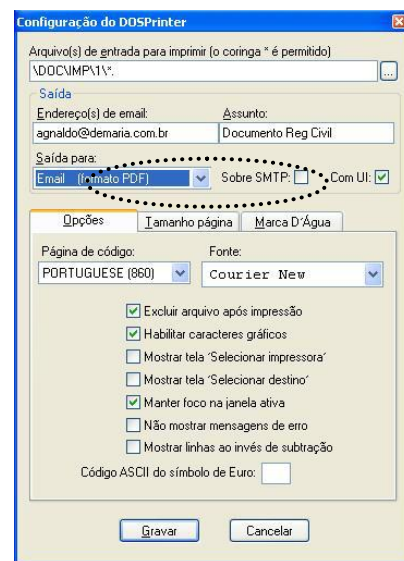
Configuração do DOSPrinter

Arquivo(s) de entrada para imprimir (o coringa * é permitido)
\DOC\IMP\1\*.
...

Saída
Endereço(s) de email:
agnaldo@demaria.com.br
Assunto:
Documento Reg Civil
Saída para:
Email (formato PDF)
Sobre SMTP:
Com UI:

Opções
Tamanho página
Marca D'Água

Página de código:
PORTUGUESE (860)
Fonte:
Courier New

Excluir arquivo após impressão
Habilitar caracteres gráficos
Mostrar tela 'Selecionar impressora'
Mostrar tela 'Selecionar destino'
Manter foco na janela ativa
Não mostrar mensagens de erro
Mostrar linhas ao invés de subtração
Código ASCII do símbolo de Euro:

Gravar
Cancelar